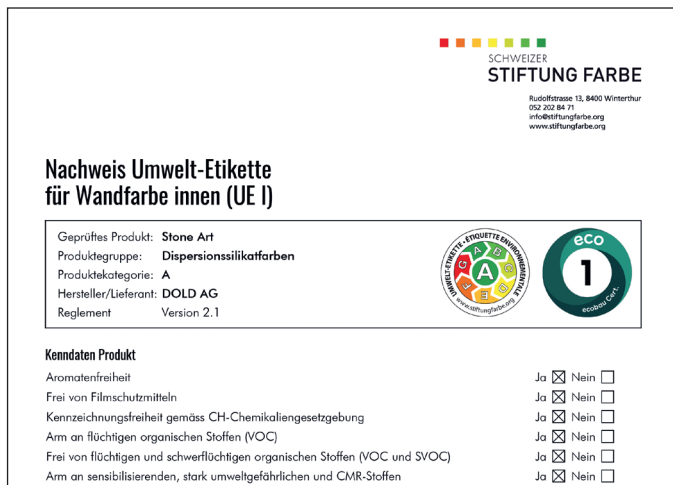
SCHWEIZER
STIFTUNG FARBE

Rudolfstrasse 13, 8400 Winterthur
052 202 84 71
info@stiftungfarbe.org
www.stiftungfarbe.org

Nachweis Umwelt-Etikette für Wandfarbe innen (UE I)

| Geprüftes Produkt: | Stone Art |
|---|---|
| Produktegruppe: | Dispersionssilikatfarben |
| Produktekategorie: | A |
| Hersteller/Lieferant: | DOLD AG |
| Reglement | Version 2.1 |

UMWELT-ETIKETTE · ÉTIQUETTE ENVIRONNEMENTALE
A B C D E F G
A
www.stiftungfarbe.org

eco
1
ecobau Cert.

Kenndaten Produkt

| | |
|---|---|
| Aromatenfreiheit | Ja ☒ Nein ☐ |
| Frei von Filmschutzmitteln | Ja ☒ Nein ☐ |
| Kennzeichnungsfreiheit gemäss CH-Chemikaliengesetzgebung | Ja ☒ Nein ☐ |
| Arm an flüchtigen organischen Stoffen (VOC) | Ja ☒ Nein ☐ |
| Frei von flüchtigen und schwerflüchtigen organischen Stoffen (VOC und SVOC) | Ja ☒ Nein ☐ |
| Arm an sensibilisierenden, stark umweltgefährlichen und CMR-Stoffen | Ja ☒ Nein ☐ |